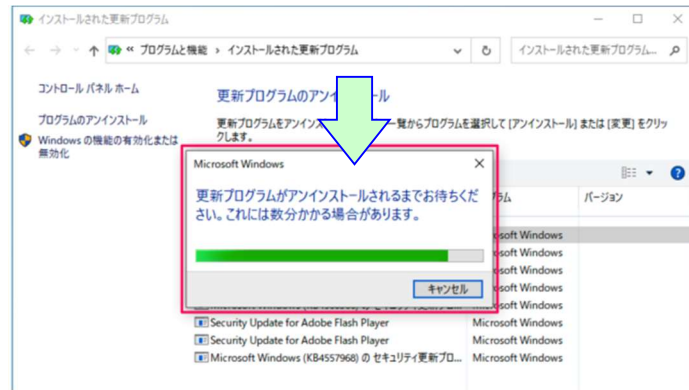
インストールされた更新プログラム

« プログラムと機能 › インストールされた更新プログラム

インストールされた更新プログラム...

コントロール パネル ホーム

プログラムのアンインストール

Windows の機能の有効化または無効化

更新プログラムのアン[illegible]ール

更新プログラムをアン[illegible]ー覧からプログラムを選択して [アンインストール] または [変更] をクリックします。

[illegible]グラム

バージョン

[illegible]soft Windows
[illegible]soft Windows
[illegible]soft Windows
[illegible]soft Windows
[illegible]soft Windows
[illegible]soft Windows

Microsoft Windows

更新プログラムがアンインストールされるまでお待ちください。これには数分かかる場合があります。

キャンセル

Security Update for Adobe Flash Player | Microsoft Windows
Security Update for Adobe Flash Player | Microsoft Windows
Microsoft Windows (KB4557968) のセキュリティ更新プロ... | Microsoft Windows